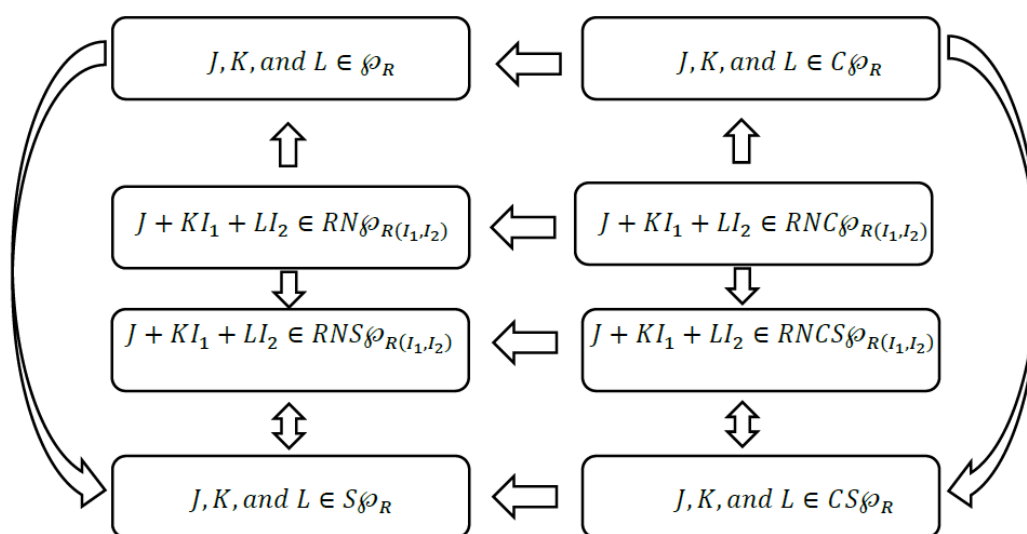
$J, K, and\ L \in \wp_R$

$J, K, and\ L \in C\wp_R$

$J + KI_1 + LI_2 \in RN\wp_{R(I_1,I_2)}$

$J + KI_1 + LI_2 \in RNC\wp_{R(I_1,I_2)}$

$J + KI_1 + LI_2 \in RNS\wp_{R(I_1,I_2)}$

$J + KI_1 + LI_2 \in RNCS\wp_{R(I_1,I_2)}$

$J, K, and\ L \in S\wp_R$

$J, K, and\ L \in CS\wp_R$